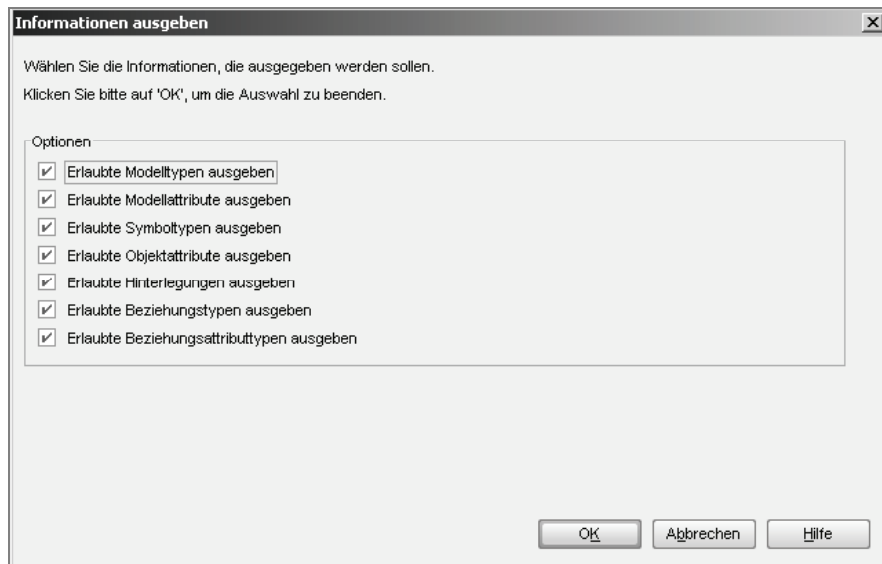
Informationen ausgeben

Wählen Sie die Informationen, die ausgegeben werden sollen.

Klicken Sie bitte auf 'OK', um die Auswahl zu beenden.

Optionen

Erlaubte Modelltypen ausgeben

Erlaubte Modellattribute ausgeben

Erlaubte Symboltypen ausgeben

Erlaubte Objektattribute ausgeben

Erlaubte Hinterlegungen ausgeben

Erlaubte Beziehungstypen ausgeben

Erlaubte Beziehungsattributtypen ausgeben

OK

Abbrechen

Hilfe